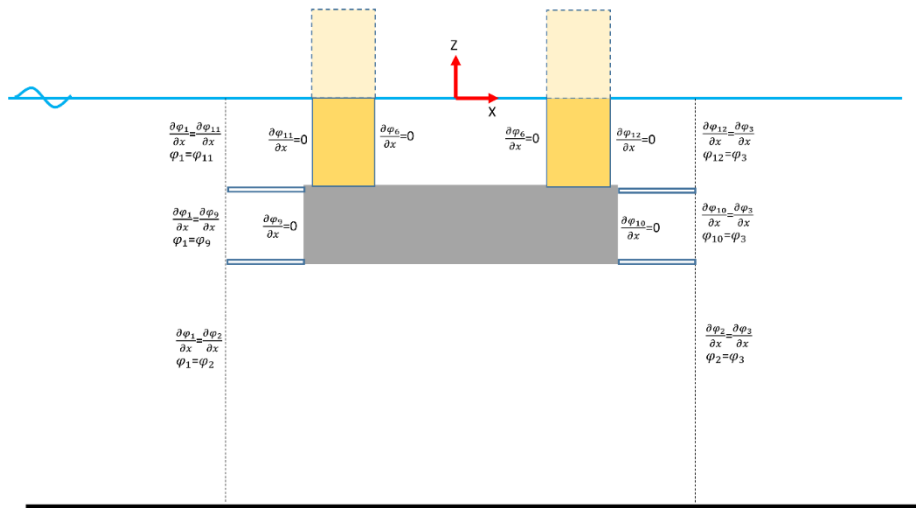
Z
X

$\frac{\partial\varphi_1}{\partial x}=\frac{\partial\varphi_{11}}{\partial x}$
$\varphi_1=\varphi_{11}$

$\frac{\partial\varphi_{11}}{\partial x}=0$

$\frac{\partial\varphi_6}{\partial x}=0$

$\frac{\partial\varphi_6}{\partial x}=0$

$\frac{\partial\varphi_{12}}{\partial x}=0$

$\frac{\partial\varphi_{12}}{\partial x}=\frac{\partial\varphi_3}{\partial x}$
$\varphi_{12}=\varphi_3$

$\frac{\partial\varphi_1}{\partial x}=\frac{\partial\varphi_9}{\partial x}$
$\varphi_1=\varphi_9$

$\frac{\partial\varphi_9}{\partial x}=0$

$\frac{\partial\varphi_{10}}{\partial x}=0$

$\frac{\partial\varphi_{10}}{\partial x}=\frac{\partial\varphi_3}{\partial x}$
$\varphi_{10}=\varphi_3$

$\frac{\partial\varphi_1}{\partial x}=\frac{\partial\varphi_2}{\partial x}$
$\varphi_1=\varphi_2$

$\frac{\partial\varphi_2}{\partial x}=\frac{\partial\varphi_3}{\partial x}$
$\varphi_2=\varphi_3$